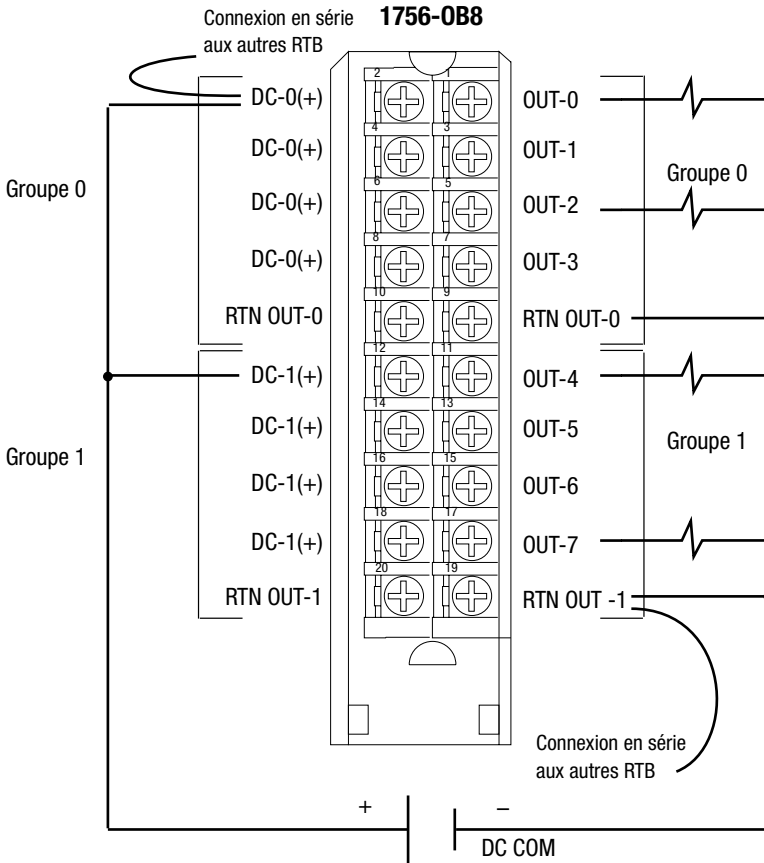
Connexion en série aux autres RTB

1756-OB8

| | | | |
|---|---|---|---|
| DC-0(+) | 2 | 1 | OUT-0 |
| DC-0(+) | 4 | 3 | OUT-1 |
| DC-0(+) | 6 | 5 | OUT-2 |
| DC-0(+) | 8 | 7 | OUT-3 |
| RTN OUT-0 | 10 | 9 | RTN OUT-0 |
| DC-1(+) | 12 | 11 | OUT-4 |
| DC-1(+) | 14 | 13 | OUT-5 |
| DC-1(+) | 16 | 15 | OUT-6 |
| DC-1(+) | 18 | 17 | OUT-7 |
| RTN OUT-1 | 20 | 19 | RTN OUT -1 |

Groupe 0

Groupe 0

Groupe 1

Groupe 1

Connexion en série aux autres RTB

+

–

DC COM